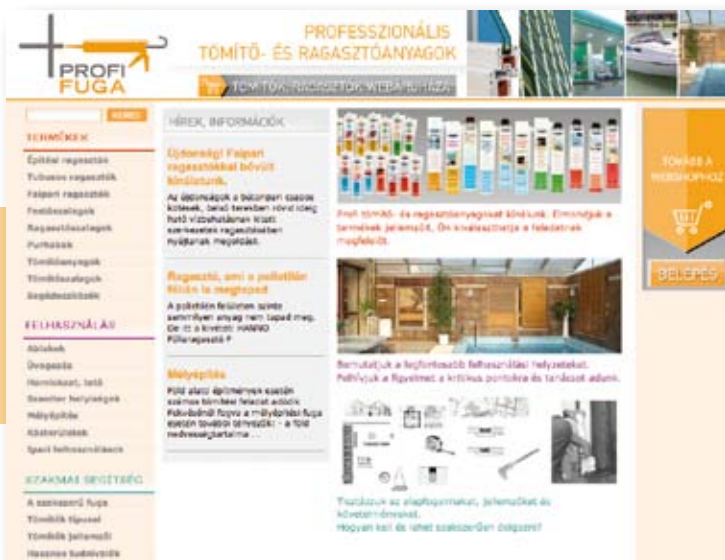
PROFI FUGA

PROFESSZIONÁLIS TÖMÍTŐ- ÉS RAGASZTÓANYAGOK

TÖMÍTŐK, RAGASZTÓK WEBÁRUHÁZA

KERES

TERMÉKEK

Építési ragasztók
Tubusos ragasztók
Faipari ragasztók
Festékanyagok
Ragasztószalagok
Purhabok
Tömítőanyagok
Tömítőszalagok
Segédeszközök

FELHASZNÁLÁS

Ablakok
Üvegezés
Homlokzat, tető
Szaniter helyiségek
Mélyépítés
Közterületek
Ipari felhasználások

SZAKMAI SEGÍTSÉG

A szakszerű fuga
Tömítők típusai
Tömítők jellemzői
Hasznos tudnivalók

HÍREK, INFORMÁCIÓK

Újdonság! Faipari ragasztókkal bővült kínálatunk.

Az ütésvédelem a bútorlapon szalag kötések, belső terekben rövid ideig tartó vízbehatásnak kitett szerkezetek ragasztásának nyújtanak megoldást.

Ragasztó, ami a polietilént is megfogja

A polietilén felületen szinte semmilyen anyag nem tapad meg. De itt a kivétel: HANNO Pólusragasztó ?

Mélyépítés

Föld alatti építményeken esetén számos tömítési feladat adódik. Pokolbemű fugák a mélyépítési fuga esetén további tömítőkről - a föld nedvességtartalma ...

Profi tömítő- és ragasztóanyagokat kínálunk. Elmondjuk a termékek jellemzőit. Ön kiválaszthatja a feladatnak megfelelőt.

Bemutatjuk a legfontosabb felhasználási helyzeteket. Felhívjuk a figyelmet a kritikus pontokra és tanácsot adunk.

Tisztázzuk az alapfogalmakat, jellemzőket és követelményeket.
Hogyan kell és lehet szakszerűen dolgozni?

TOVÁBB A WEBSHOPHOZ

BELÉPÉS